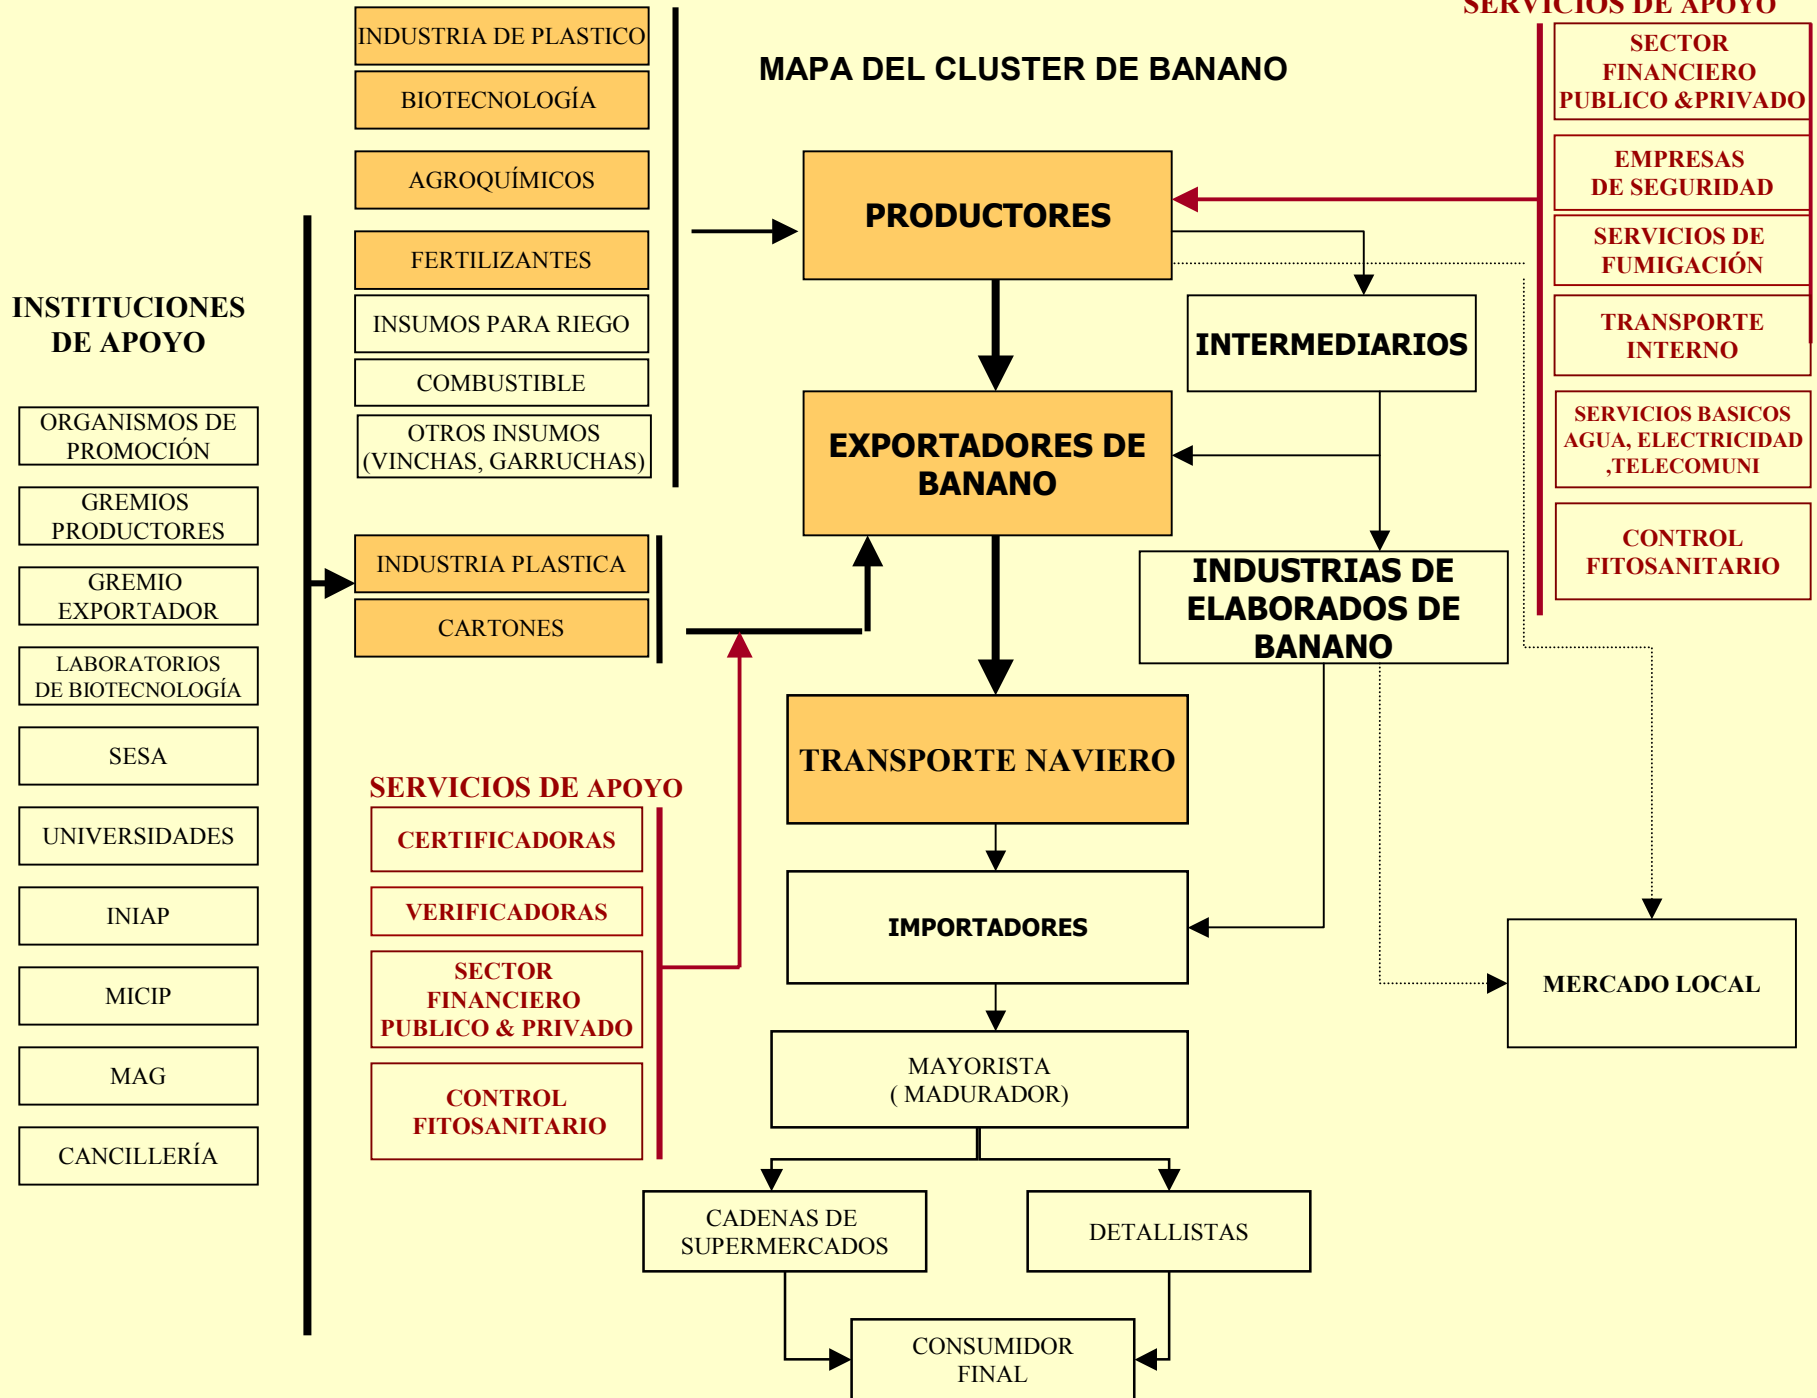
SERVICIOS DE APOYO

INDUSTRIA DE PLASTICO

BIOTECNOLOGÍA

AGROQUÍMICOS

FERTILIZANTES

INSUMOS PARA RIEGO

COMBUSTIBLE

OTROS INSUMOS (VINCHAS, GARRUCHAS)

MAPA DEL CLUSTER DE BANANO

PRODUCTORES

INTERMEDIARIOS

EXPORTADORES DE BANANO

INDUSTRIAS DE ELABORADOS DE BANANO

TRANSPORTE NAVIERO

IMPORTADORES

MAYORISTA ( MADURADOR)

CADENAS DE SUPERMERCADOS

DETALLISTAS

CONSUMIDOR FINAL

MERCADO LOCAL

SECTOR FINANCIERO PUBLICO &PRIVADO

EMPRESAS DE SEGURIDAD

SERVICIOS DE FUMIGACIÓN

TRANSPORTE INTERNO

SERVICIOS BASICOS AGUA, ELECTRICIDAD ,TELECOMUNI

CONTROL FITOSANITARIO

INSTITUCIONES DE APOYO

ORGANISMOS DE PROMOCIÓN

GREMIOS PRODUCTORES

GREMIO EXPORTADOR

LABORATORIOS DE BIOTECNOLOGÍA

SESA

UNIVERSIDADES

INIAP

MICIP

MAG

CANCILLERÍA

INDUSTRIA PLASTICA

CARTONES

SERVICIOS DE APOYO

CERTIFICADORAS

VERIFICADORAS

SECTOR FINANCIERO PUBLICO & PRIVADO

CONTROL FITOSANITARIO